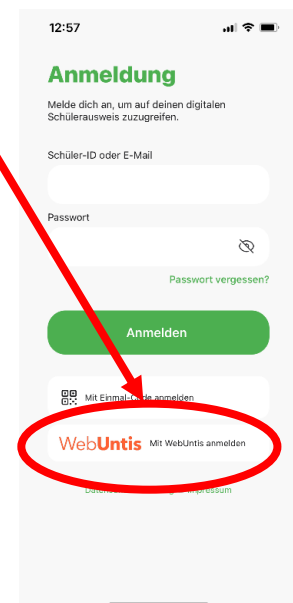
12:57

Anmeldung

Melde dich an, um auf deinen digitalen Schülerausweis zuzugreifen.

Schüler-ID oder E-Mail

Passwort

Passwort vergessen?

Anmelden

Mit Einmal-C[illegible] anmelden

WebUntis Mit WebUntis anmelden

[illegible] Impressum